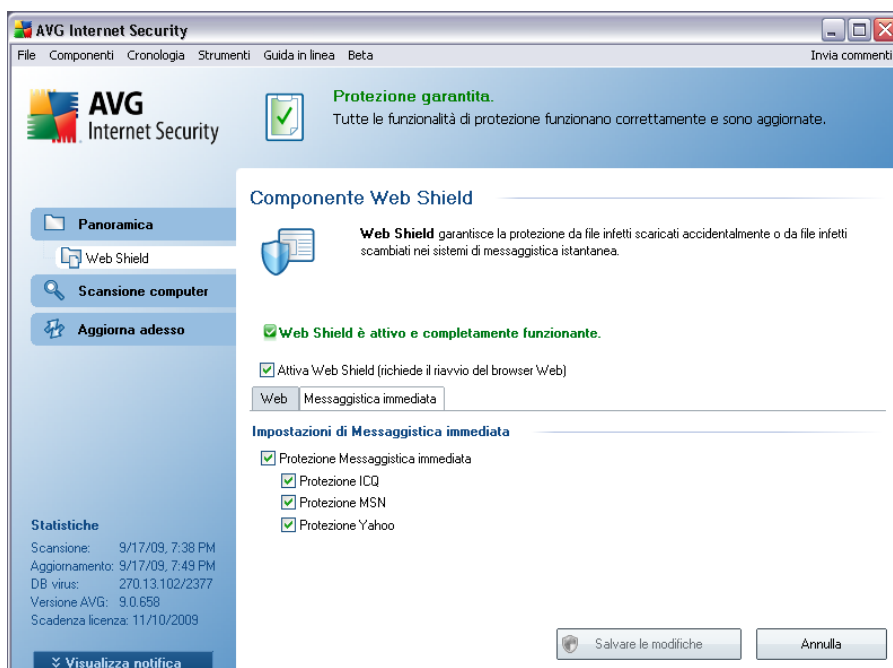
AVG Internet Security

File Componenti Cronologia Strumenti Guida in linea Beta

Invia commenti

AVG Internet Security

Protezione garantita.

Tutte le funzionalità di protezione funzionano correttamente e sono aggiornate.

Panoramica

Web Shield

Scansione computer

Aggiorna adesso

Componente Web Shield

**Web Shield** garantisce la protezione da file infetti scaricati accidentalmente o da file infetti scambiati nei sistemi di messaggistica istantanea.

Web Shield è attivo e completamente funzionante.

Attiva Web Shield (richiede il riavvio del browser Web)

Web | Messaggistica immediata

Impostazioni di Messaggistica immediata

Protezione Messaggistica immediata

Protezione ICQ

Protezione MSN

Protezione Yahoo

Statistiche

Scansione: 9/17/09, 7:38 PM

Aggiornamento: 9/17/09, 7:49 PM

DB virus: 270.13.102/2377

Versione AVG: 9.0.658

Scadenza licenza: 11/10/2009

Visualizza notifica

Salvare le modifiche

Annulla